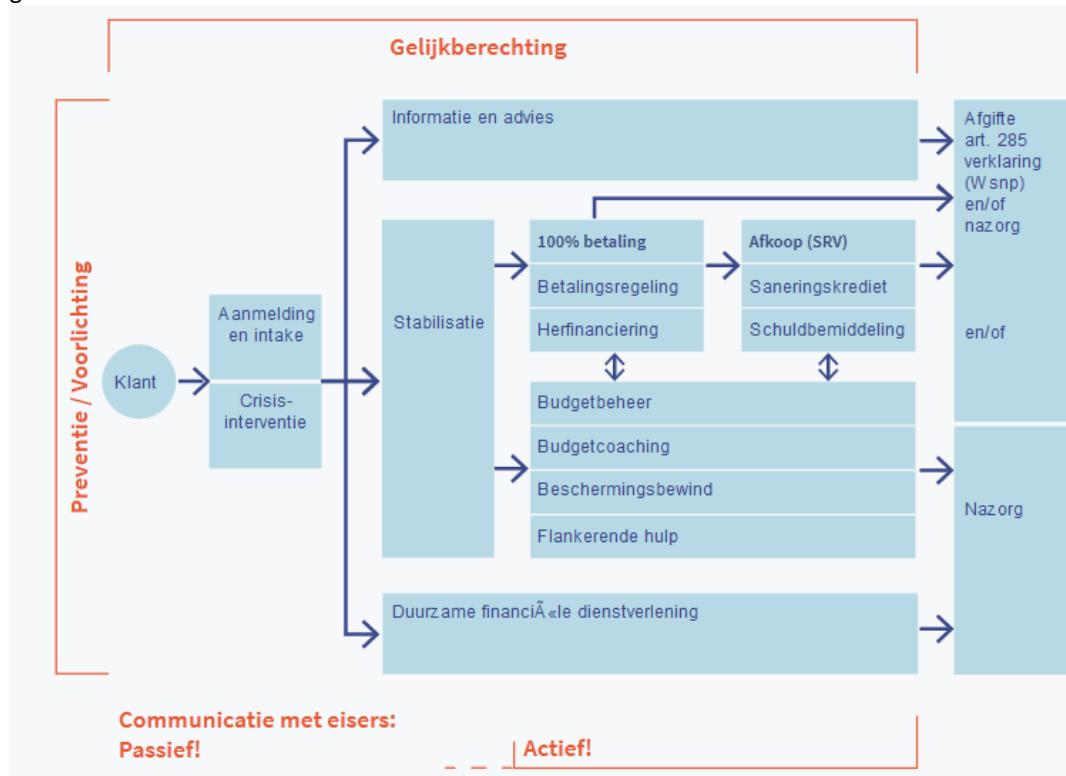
Gelijkberechting

Preventie / Voorlichting

Klant

Aanmelding en intake

Crisis-interventie

Informatie en advies

Stabilisatie

100% betaling

Betalingsregeling

Herfinanciering

Afkoop (SRV)

Saneringskrediet

Schuldbemiddeling

Budgetbeheer

Budgetcoaching

Beschermingsbewind

Flankerende hulp

Duurzame financiÃ«le dienstverlening

Afgifte art. 285 verklaring (Wsnp) en/of nazorg

en/of

Nazorg

Communicatie met eisers:
Passief!

Actief!